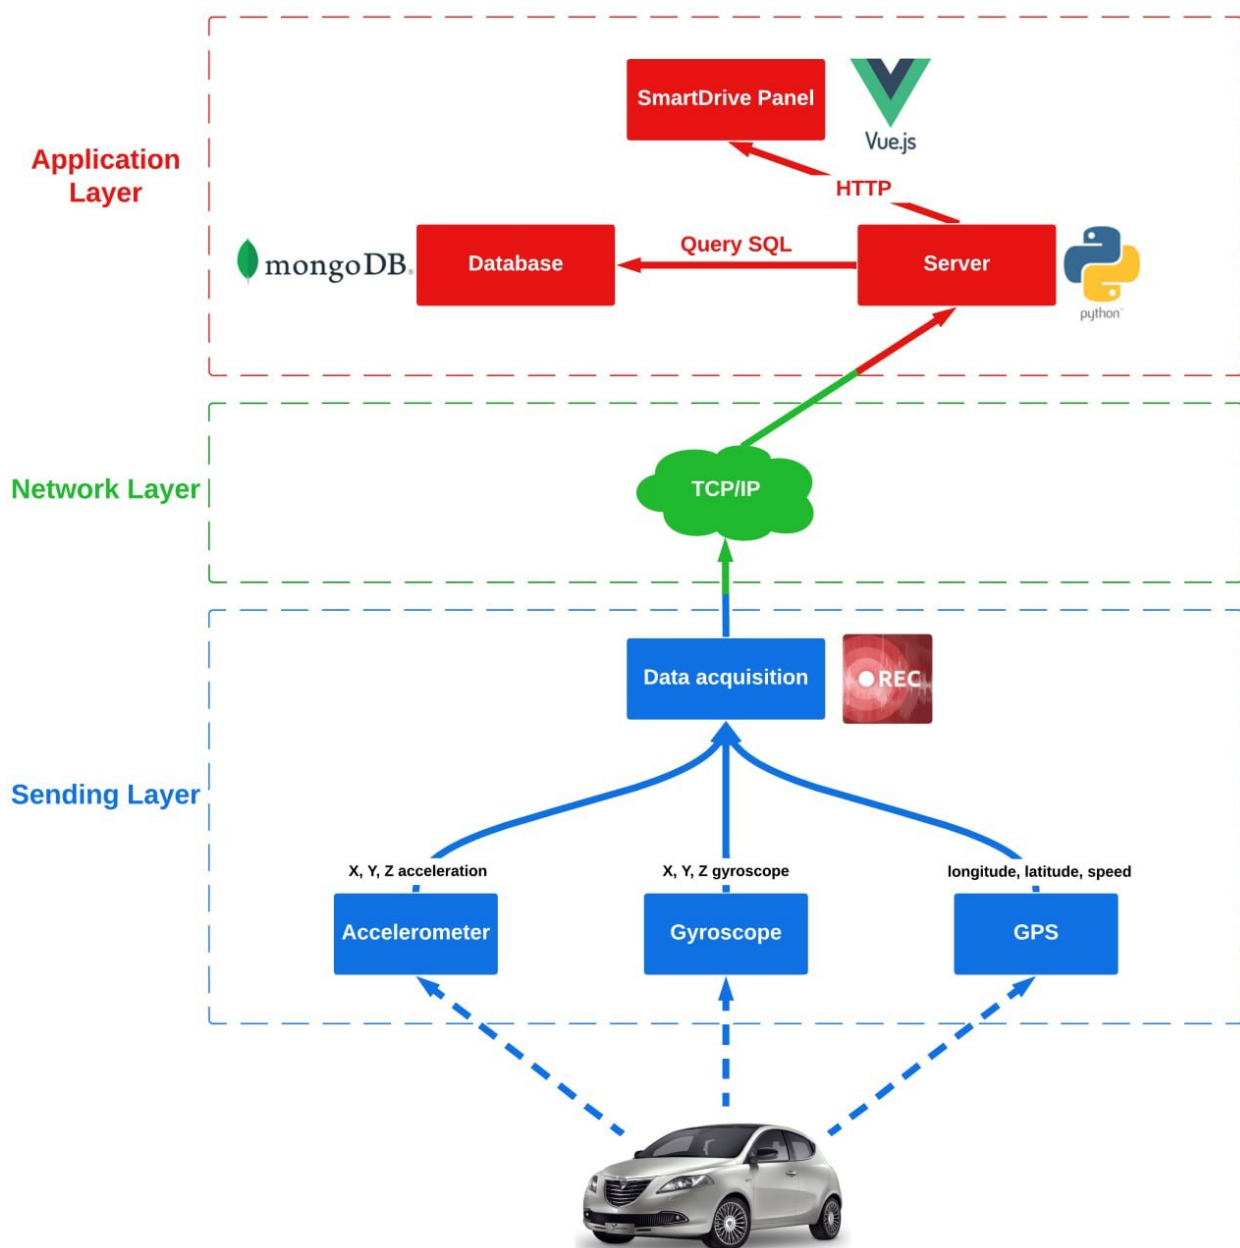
Application Layer

SmartDrive Panel

Vue.js

HTTP

mongoDB.

Database

Query SQL

Server

python

Network Layer

TCP/IP

Sending Layer

Data acquisition

REC

X, Y, Z acceleration

X, Y, Z gyroscope

longitude, latitude, speed

Accelerometer

Gyroscope

GPS